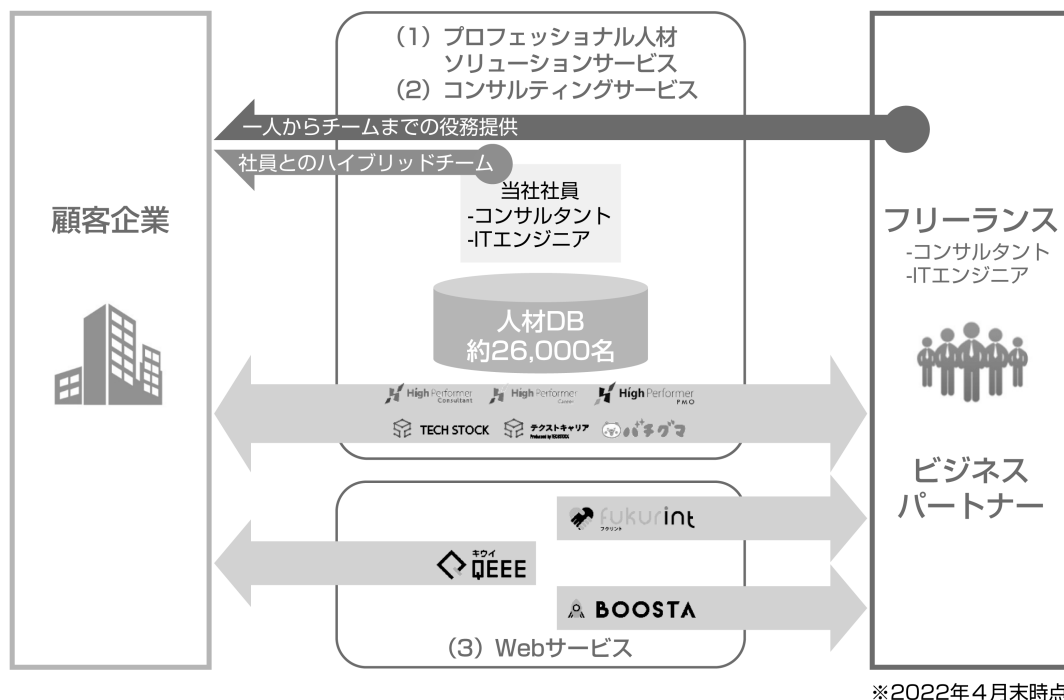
(1) プロフェッショナル人材ソリューションサービス
(2) コンサルティングサービス

一人からチームまでの役務提供

社員とのハイブリッドチーム

顧客企業

当社社員
-コンサルタント
-ITエンジニア

人材DB
約26,000名

フリーランス
-コンサルタント
-ITエンジニア

High Performer Consultant
High Performer Career
High Performer PMO

TECH STOCK
テクストキャリア Produced by TECHSTOCK
バチグマ

ビジネスパートナー

fukurint
フクリント

キウイ
QEEE

BOOSTA

(3) Webサービス

※2022年4月末時点